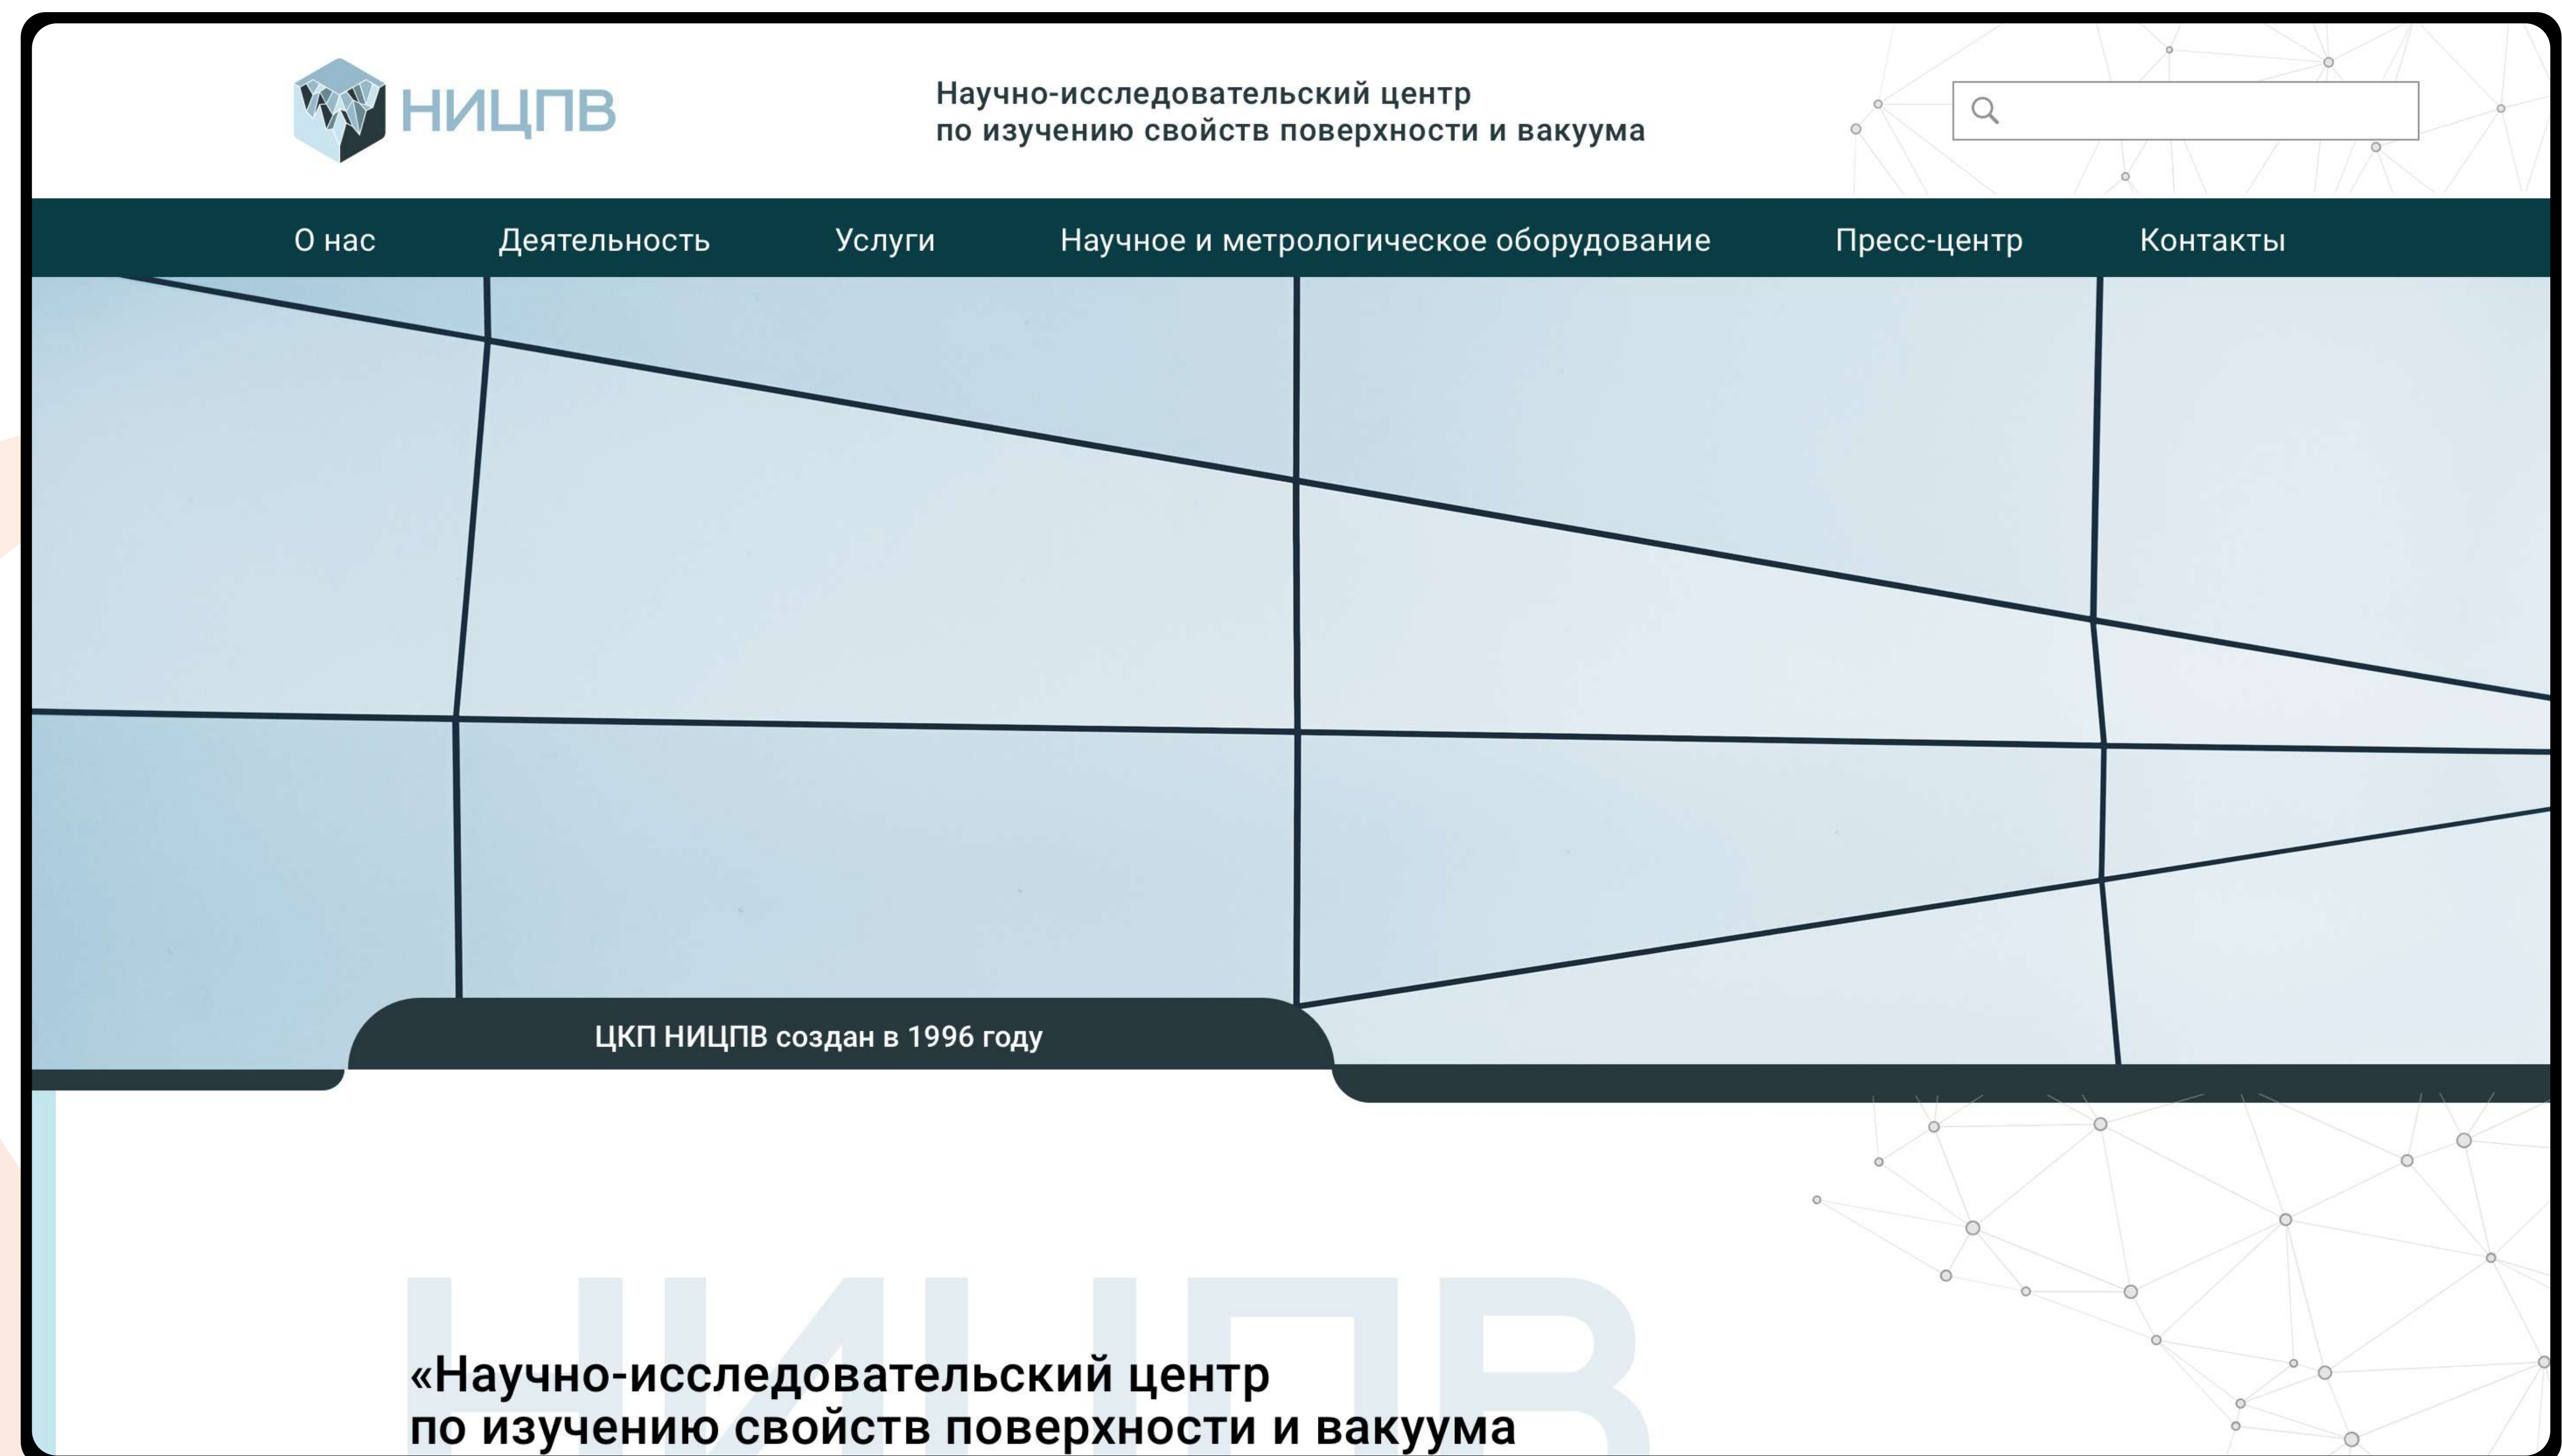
НИЦПВ

Научно-исследовательский центр
по изучению свойств поверхности и вакуума

О нас Деятельность Услуги Научное и метрологическое оборудование Пресс-центр Контакты

ЦКП НИЦПВ создан в 1996 году

НИЦПВ

«Научно-исследовательский центр
по изучению свойств поверхности и вакуума